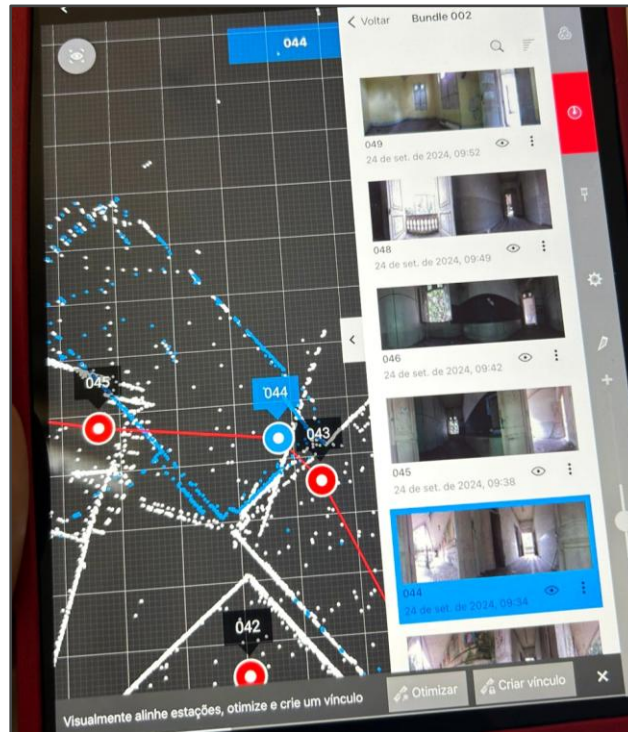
044

045

044

043

042

Voltar Bundle 002

049
24 de set. de 2024, 09:52

048
24 de set. de 2024, 09:49

046
24 de set. de 2024, 09:42

045
24 de set. de 2024, 09:38

044
24 de set. de 2024, 09:34

Visualmente alinhe estações, otimize e crie um vínculo

Otimizar

Criar vínculo